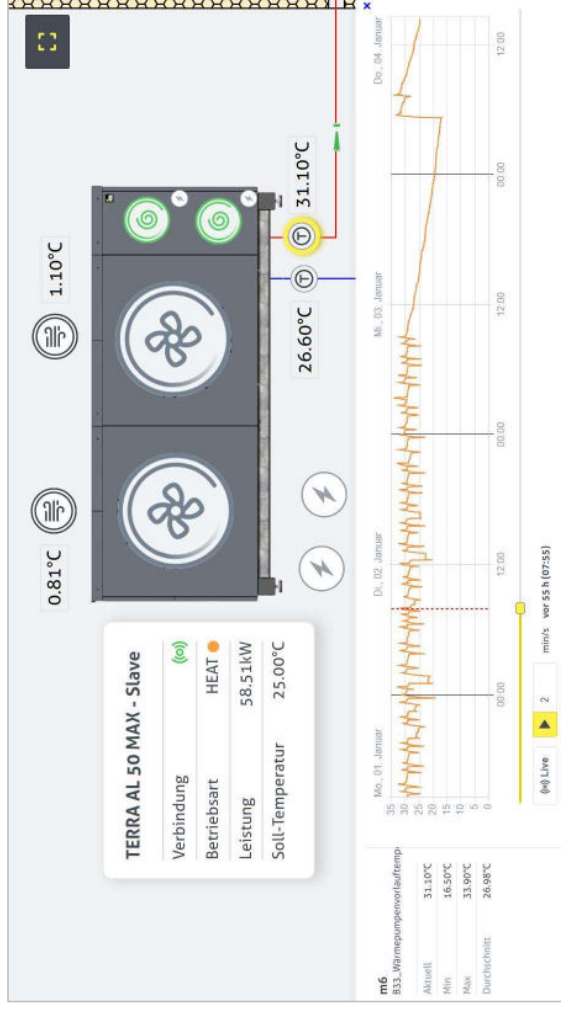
1.10°C

0.81°C

31.10°C

26.60°C

TERRA AL 50 MAX - Slave

| Verbindung | |
|---|---|
| Betriebsart | HEAT |
| Leistung | 58.51kW |
| Soll-Temperatur | 25.00°C |

m6
B33_Wärmepumpenvorlauftemp

| Aktuell | 31.10°C |
|---|---|
| Min | 16.50°C |
| Max | 33.90°C |
| Durchschnitt | 26.98°C |

35
30
25
20
15
10
5
0

Mo., 01. Januar
06:00
12:00
Di., 02. Januar
00:00
12:00
Mi., 03. Januar
00:00
12:00
Do., 04. Januar

Live
2
min/s
vor 55 h (07:55)